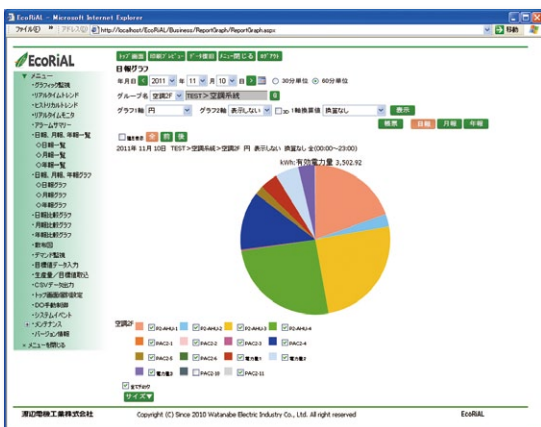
EcoRiAL - Microsoft Internet Explorer

ファイル(F) ▼ アドレス(D) http://localhost/EcoRiAL/Business/ReportGraph/ReportGraph.aspx ▼ 移動

EcoRiAL

トップ画面 印刷プレビュー データ保存 メニュー閉じる ログアウト

▼メニュー
・グラフィック監視
・リアルタイムトレンド
・ヒストリカルトレンド
・リアルタイムモニタ
・アラームサマリー
・日報、月報、年報一覧
◇日報一覧
◇月報一覧
◇年報一覧
・日報、月報、年報グラフ
◇日報グラフ
◇月報グラフ
◇年報グラフ
・日積比較グラフ
・月積比較グラフ
・年積比較グラフ
・散布図
・デマンド監視
・目標値データ入力
・生産量／目標値取込
・CSVデータ出力
・トップ画面個別設定
・DO手動制御
・システムイベント
+メンテナンス
・バージョン情報
+メニューを閉じる

日報グラフ

年月日 < 2011 年 11 月 10 日 > ○ 30分単位 ◉ 60分単位

グループ名 空調2F TEST＞空調系統

グラフ1軸 円 グラフ2軸 表示しない 3D 1軸換算値 換算なし 表示

帳票 日報 月報 年報

2011年 11月 10日 TEST＞空調系統＞空調2F 円 表示しない 換算なし 全(00:00～23:00)

kWh:有効電力量 3,502.92

空調2F P2-AHU-1 P2-AHU-2 P2-AHU-3 P2-AHU-4 PAC2-1 PAC2-2 PAC2-3 PAC2-4 PAC2-5 PAC2-6 電力量1 電力量2 電力量3 PAC2-10 PAC2-11

全て外す

サイズ▼

渡辺電機工業株式会社 Copyright (C) Since 2010 Watanabe Electric Industry Co., Ltd. All right reserved EcoRiAL